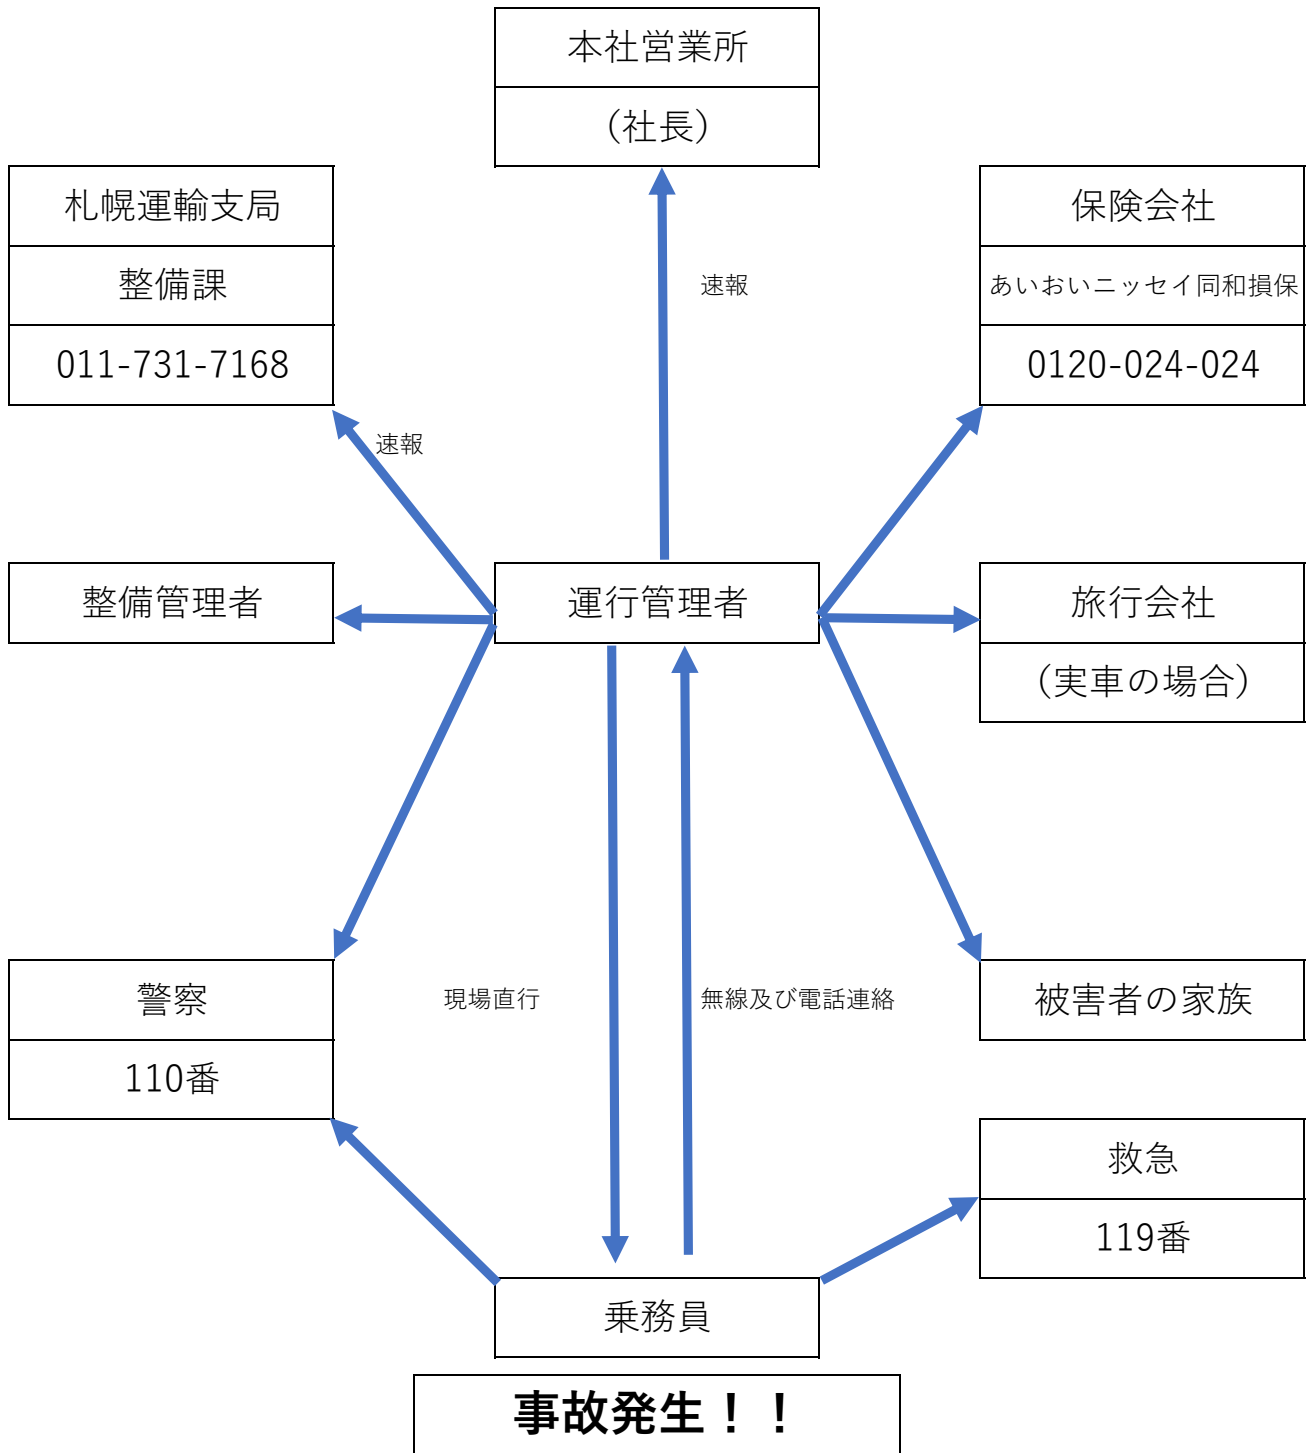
本社営業所

（社長）

札幌運輸支局

整備課

011-731-7168

保険会社

あいおいニッセイ同和損保

0120-024-024

速報

速報

整備管理者

運行管理者

旅行会社

（実車の場合）

警察

110番

現場直行

無線及び電話連絡

被害者の家族

救急

119番

乗務員

事故発生！！